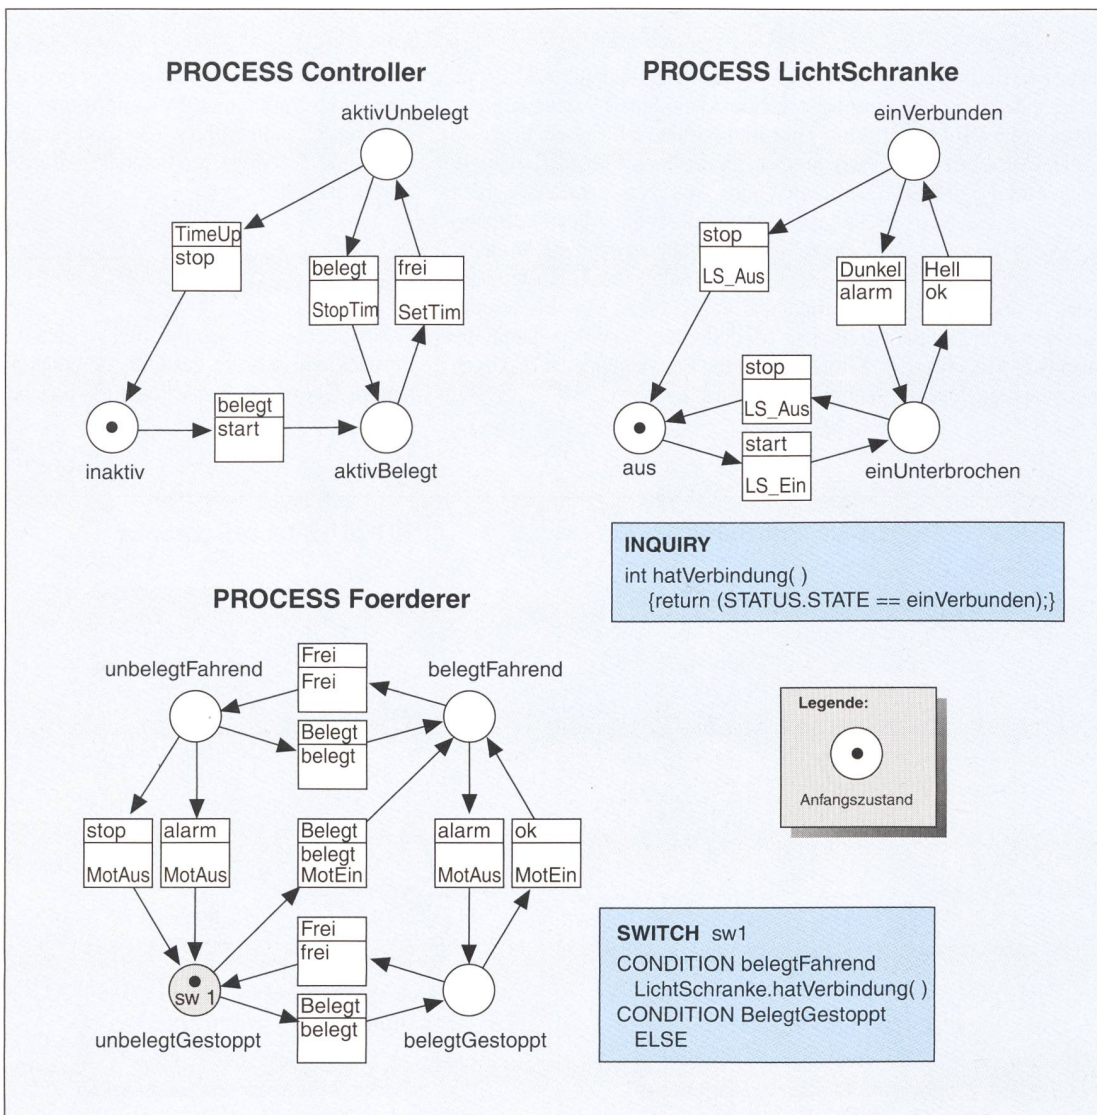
PROCESS Controller

aktivUnbelegt

TimeUp
stop

belegt
StopTim

frei
SetTim

belegt
start

inaktiv

aktivBelegt

PROCESS LichtSchranke

einVerbunden

stop
LS_Aus

Dunkel
alarm

Hell
ok

stop
LS_Aus

start
LS_Ein

aus

einUnterbrochen

INQUIRY
int hatVerbindung( )
{return (STATUS.STATE == einVerbunden);}

PROCESS Foerderer

unbelegtFahrend

Frei
Frei

belegtFahrend

Belegt
belegt

stop
MotAus

alarm
MotAus

Belegt
belegt
MotEin

alarm
MotAus

ok
MotEin

Frei
frei

sw 1

Belegt
belegt

unbelegtGestoppt

belegtGestoppt

Legende:

Anfangszustand

SWITCH sw1
CONDITION belegtFahrend
LichtSchranke.hatVerbindung( )
CONDITION BelegtGestoppt
ELSE